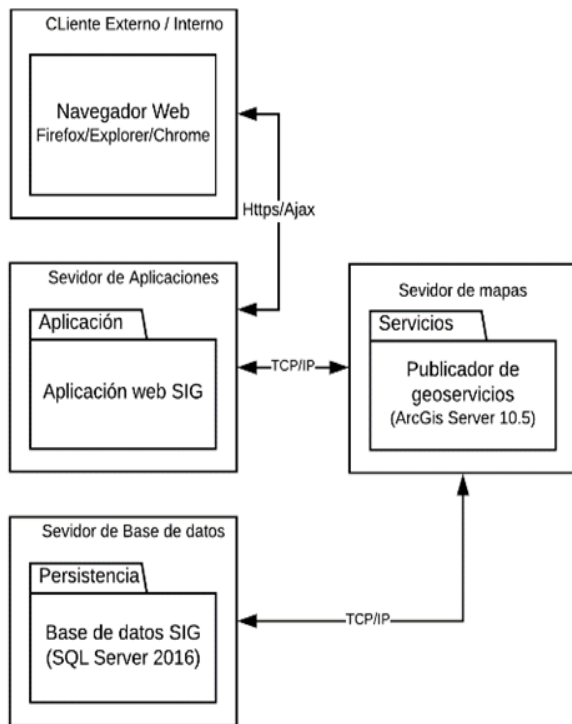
CLiente Externo / Interno

Navegador Web
Firefox/Explorer/Chrome

Https/Ajax

Sevidor de Aplicaciones

Aplicación

Aplicación web SIG

TCP/IP

Sevidor de mapas

Servicios

Publicador de geoservicios
(ArcGis Server 10.5)

Sevidor de Base de datos

Persistencia

Base de datos SIG
(SQL Server 2016)

TCP/IP